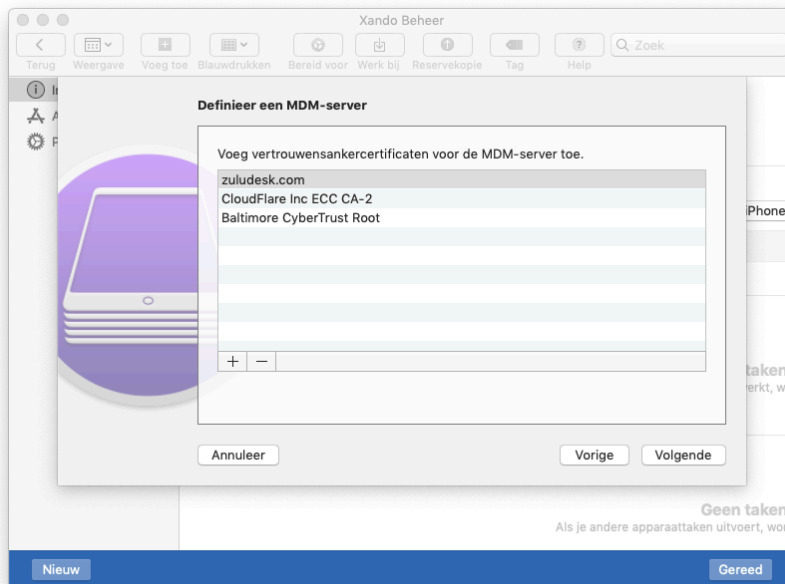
Xando Beheer

Terug Weergave Voeg toe Blauwdrukken Bereid voor Werk bij Reservekopie Tag Help

Zoek

I

A

P

Definieer een MDM-server

Voeg vertrouwensankercertificaten voor de MDM-server toe.

zuludesk.com
CloudFlare Inc ECC CA-2
Baltimore CyberTrust Root

+ −

Annuleer

Vorige Volgende

iPhone

taken
erkt, w

Geen taken
Als je andere apparaattaken uitvoert, wor

Nieuw

Gereed